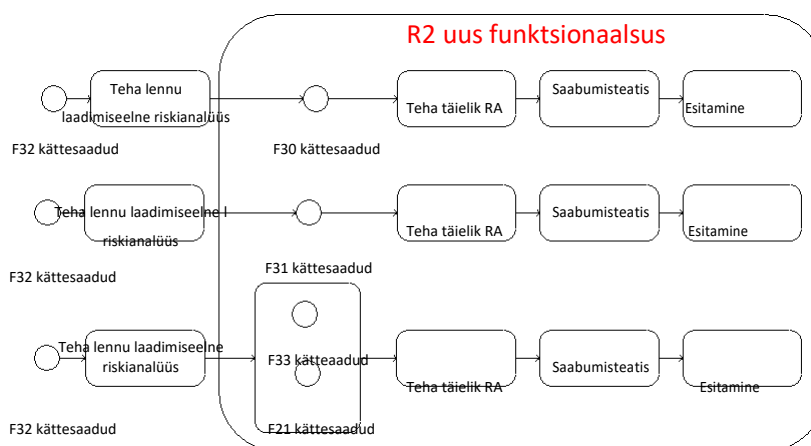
R2 uus funktsionaalsus

Teha lennu laadimiseelne riskianalüüs

F32 kättesaadud

F30 kättesaadud

Teha täielik RA

Saabumisteatis

Esitamine

Teha lennu laadimiseelne l riskianalüüs

F32 kättesaadud

F31 kättesaadud

Teha täielik RA

Saabumisteatis

Esitamine

Teha lennu laadimiseelne riskianalüüs

F32 kättesaadud

F33 kätteaadud

F21 kättesaadud

Teha täielik RA

Saabumisteatis

Esitamine